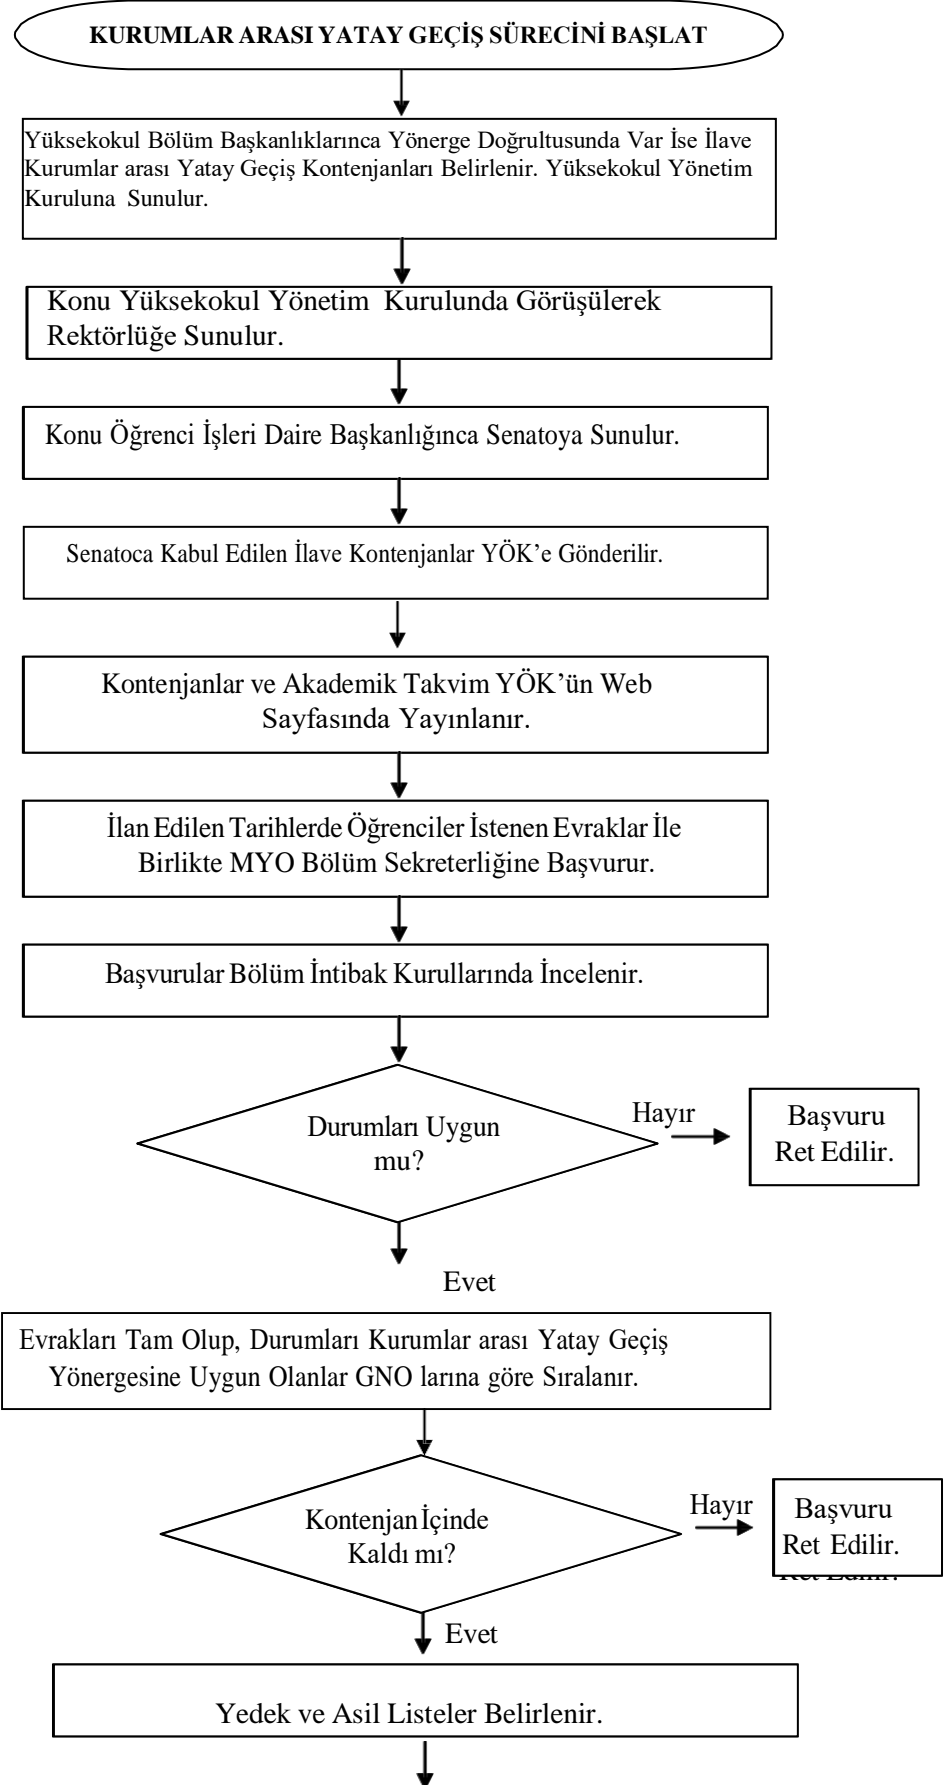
KURUMLAR ARASI YATAY GEÇİŞ SÜRECİNİ BAŞLAT

Yüksekokul Bölüm Başkanlıklarınca Yönerge Doğrultusunda Var İse İlave Kurumlar arası Yatay Geçiş Kontenjanları Belirlenir. Yüksekokul Yönetim Kuruluna Sunulur.

Konu Yüksekokul Yönetim Kurulunda Görüşülerek Rektörlüğe Sunulur.

Konu Öğrenci İşleri Daire Başkanlığınca Senatoya Sunulur.

Senatoca Kabul Edilen İlave Kontenjanlar YÖK'e Gönderilir.

Kontenjanlar ve Akademik Takvim YÖK'ün Web Sayfasında Yayınlanır.

İlan Edilen Tarihlerde Öğrenciler İstenen Evraklar İle Birlikte MYO Bölüm Sekreterliğine Başvurur.

Başvurular Bölüm İntibak Kurullarında İncelenir.

Durumları Uygun mu?

Hayır

Başvuru Ret Edilir.

Evet

Evrakları Tam Olup, Durumları Kurumlar arası Yatay Geçiş Yönergesine Uygun Olanlar GNO larına göre Sıralanır.

Kontenjan İçinde Kaldı mı?

Hayır

Başvuru Ret Edilir.

Evet

Yedek ve Asil Listeler Belirlenir.